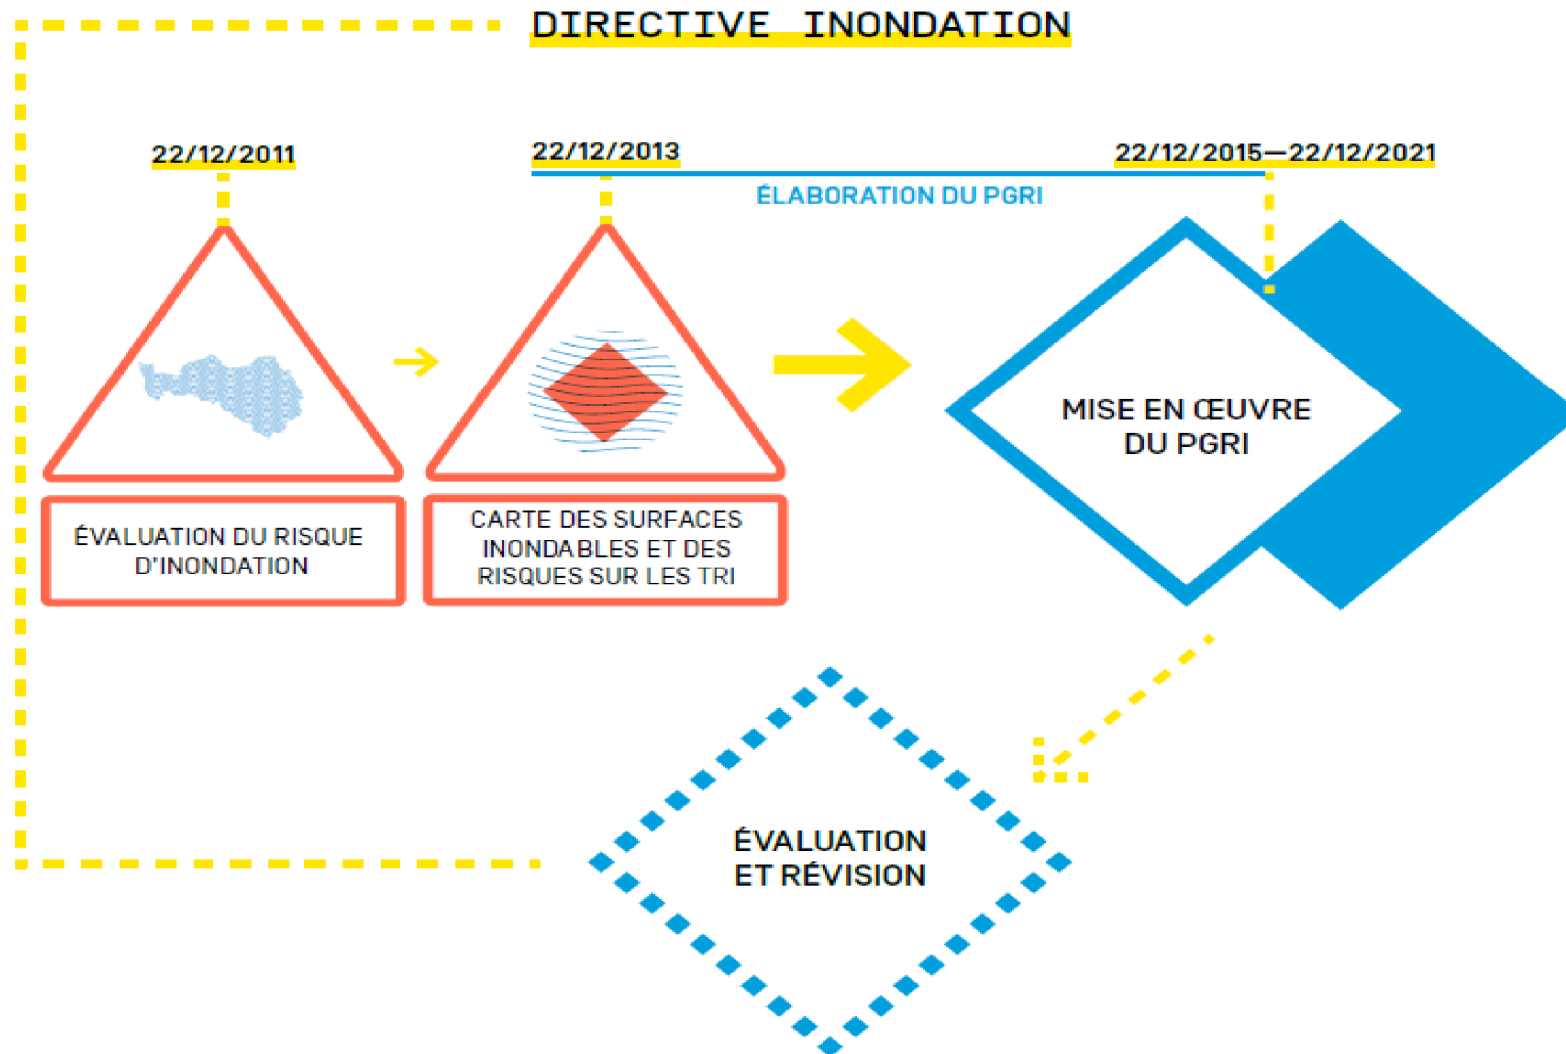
DIRECTIVE INONDATION

22/12/2011

22/12/2013

22/12/2015—22/12/2021

ÉLABORATION DU PGRI

MISE EN ŒUVRE DU PGRI

ÉVALUATION DU RISQUE D'INONDATION

CARTE DES SURFACES INONDABLES ET DES RISQUES SUR LES TRI

ÉVALUATION ET RÉVISION